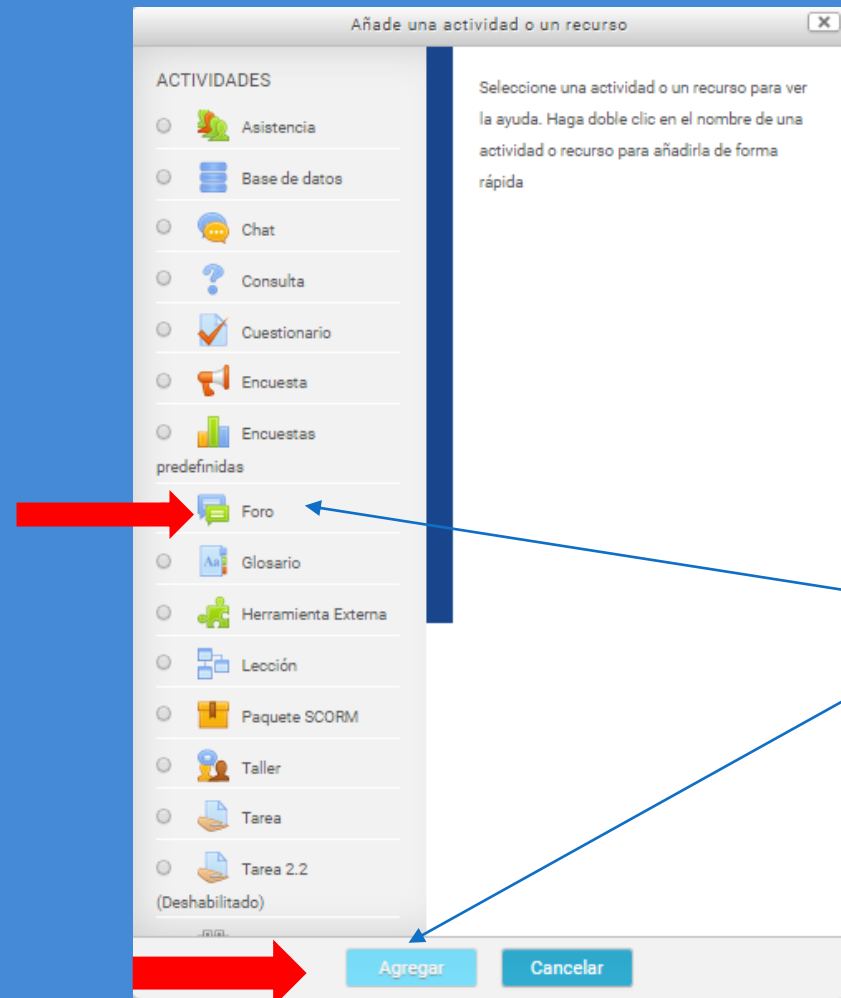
Añade una actividad o un recurso

ACTIVIDADES

Asistencia

Base de datos

Chat

Consulta

Cuestionario

Encuesta

Encuestas predefinidas

Foro

Glosario

Herramienta Externa

Lección

Paquete SCORM

Taller

Tarea

Tarea 2.2 (Deshabilitado)

Seleccione una actividad o un recurso para ver la ayuda. Haga doble clic en el nombre de una actividad o recurso para añadirla de forma rápida

Agregar

Cancelar